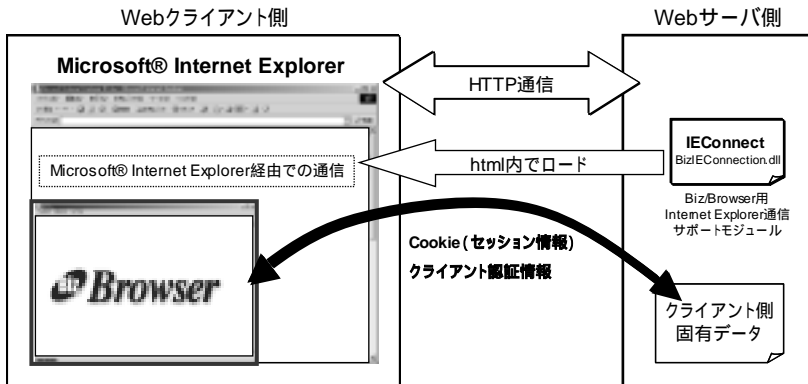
Webクライアント側

Webサーバ側

Microsoft® Internet Explorer

HTTP通信

IEConnect
BizIEConnection.dll

Microsoft® Internet Explorer経由での通信

html内でロード

Biz/Browser用
Internet Explorer通信
サポートモジュール

Cookie(セッション情報)

クライアント認証情報

Browser

クライアント側
固有データ